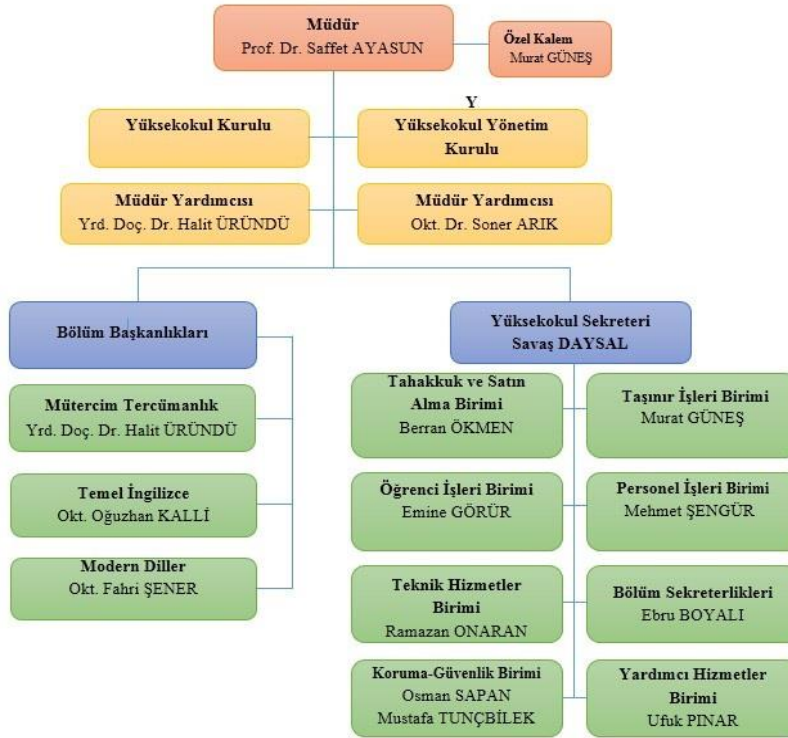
Müdür
Prof. Dr. Saffet AYASUN

Özel Kalem
Murat GÜNEŞ

Y

Yüksekokul Kurulu

Yüksekokul Yönetim Kurulu

Müdür Yardımcısı
Yrd. Doç. Dr. Halit ÜRÜNDÜ

Müdür Yardımcısı
Okt. Dr. Soner ARIK

Bölüm Başkanlıkları

Yüksekokul Sekreteri
Savaş DAYSAL

Mütercim Tercümanlık
Yrd. Doç. Dr. Halit ÜRÜNDÜ

Temel İngilizce
Okt. Oğuzhan KALLİ

Modern Diller
Okt. Fahri ŞENER

Tahakkuk ve Satın Alma Birimi
Berran ÖKMEN

Taşınır İşleri Birimi
Murat GÜNEŞ

Öğrenci İşleri Birimi
Emine GÖRÜR

Personel İşleri Birimi
Mehmet ŞENGÜR

Teknik Hizmetler Birimi
Ramazan ONARAN

Bölüm Sekreterlikleri
Ebru BOYALI

Koruma-Güvenlik Birimi
Osman SAPAN
Mustafa TUNÇBİLEK

Yardımcı Hizmetler Birimi
Ufuk PINAR